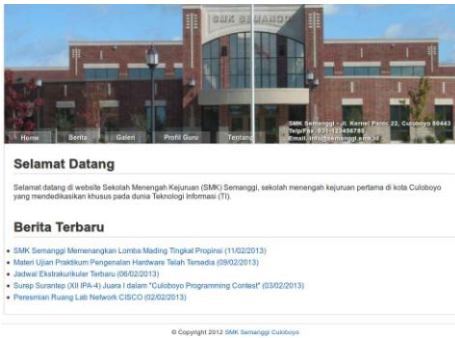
SMK SEMANGGI

Home Berita Galeri Profil Guru Tentang

SMK Semanggi - Jl. Kemiri Pohon 22, Culoboyo 66443
Telp/Fax: 031-123456789
Email: info@semanggi.sch.id

Selamat Datang

Selamat datang di website Sekolah Menengah Kejuruan (SMK) Semanggi, sekolah menengah kejuruan pertama di kota Culoboyo yang mendedikasikan khusus pada dunia Teknologi Informasi (TI).

Berita Terbaru

• SMK Semanggi Memenangkan Lomba Mading Tingkat Propinsi (11/02/2013)
• Materi Ujian Praktikum Pengenalan Hardware Telah Tersedia (09/02/2013)
• Jadwal Ekstrakurikuler Terbaru (06/02/2013)
• Surep Surantap (XII IPA-4) Juara I dalam "Culoboyo Programming Contest" (03/02/2013)
• Peresmian Ruang Lab Network CISCO (02/02/2013)

© Copyright 2012 SMK Semanggi Culoboyo